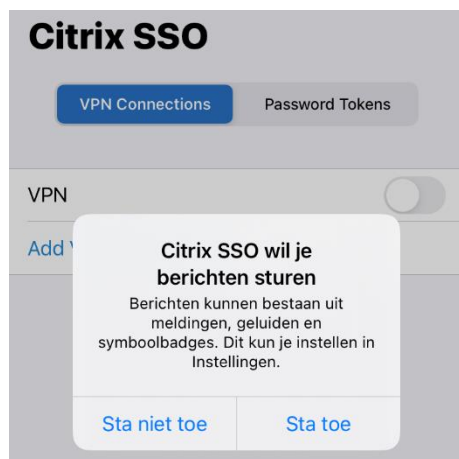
Citrix SSO

VPN Connections

Password Tokens

VPN

Add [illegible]

Citrix SSO wil je berichten sturen

Berichten kunnen bestaan uit meldingen, geluiden en symboolbadges. Dit kun je instellen in Instellingen.

Sta niet toe

Sta toe